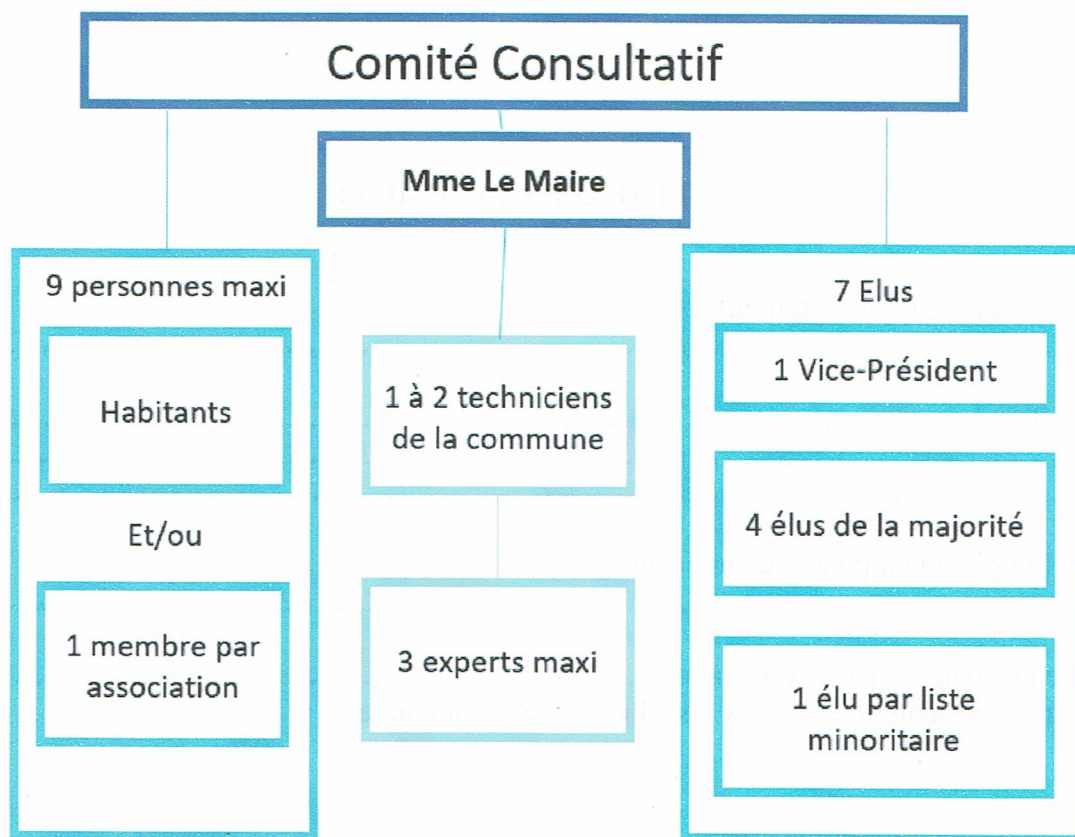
Comité Consultatif

Mme Le Maire

9 personnes maxi

Habitants

Et/ou

1 membre par association

1 à 2 techniciens de la commune

3 experts maxi

7 Elus

1 Vice-Président

4 élus de la majorité

1 élu par liste minoritaire